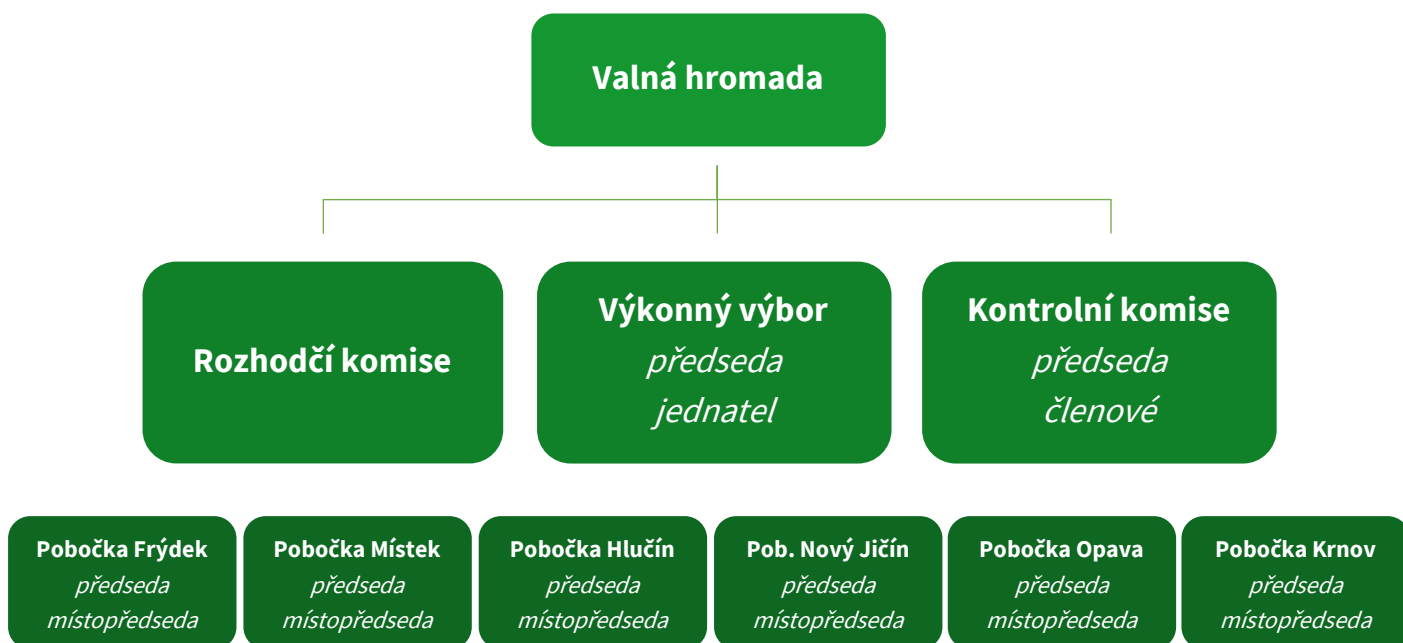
Valná hromada

Rozhodčí komise

Výkonný výbor
předseda
jednatel

Kontrolní komise
předseda
členové

Pobočka Frýdek
předseda
místopředseda

Pobočka Místek
předseda
místopředseda

Pobočka Hlučín
předseda
místopředseda

Pob. Nový Jičín
předseda
místopředseda

Pobočka Opava
předseda
místopředseda

Pobočka Krnov
předseda
místopředseda